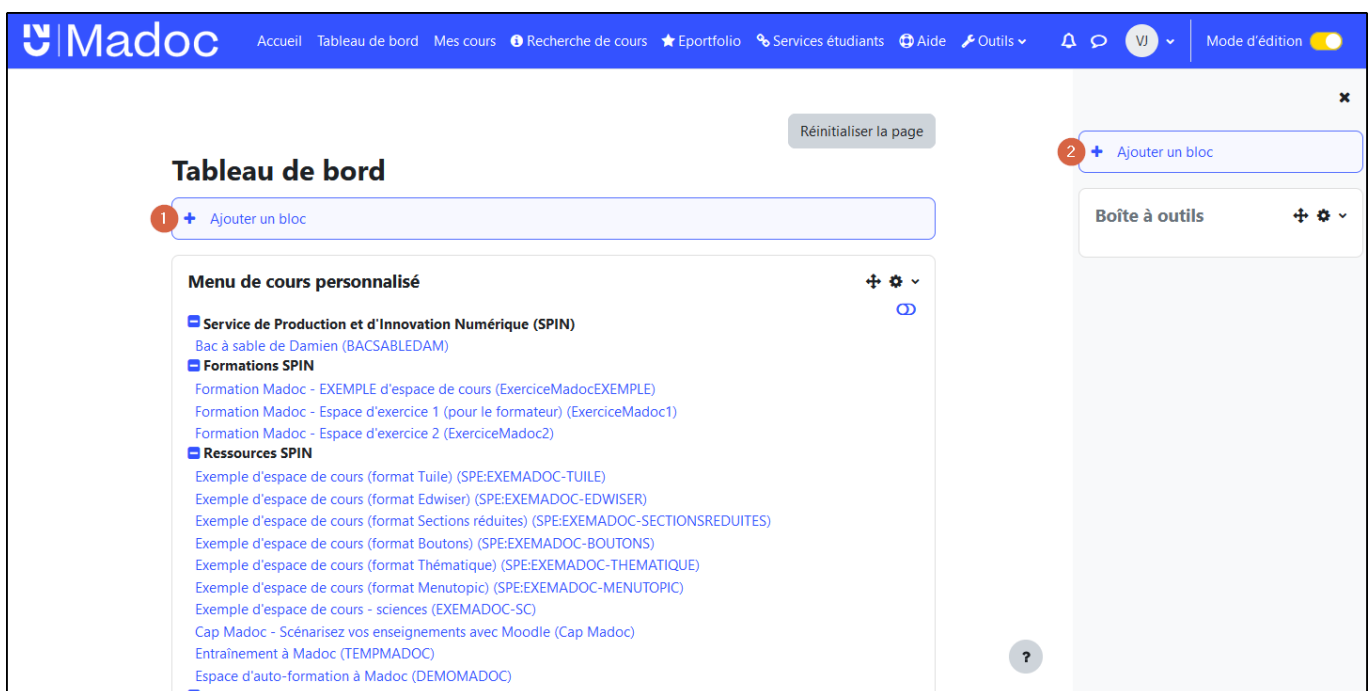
Madoc Accueil Tableau de bord Mes cours Recherche de cours Eportfolio Services étudiants Aide Outils VJ Mode d'édition

Réinitialiser la page

Tableau de bord

1 + Ajouter un bloc

Menu de cours personnalisé

Service de Production et d'Innovation Numérique (SPIN)
Bac à sable de Damien (BACSABLEDAM)
Formations SPIN
Formation Madoc - EXEMPLE d'espace de cours (ExerciceMadocEXEMPLE)
Formation Madoc - Espace d'exercice 1 (pour le formateur) (ExerciceMadoc1)
Formation Madoc - Espace d'exercice 2 (ExerciceMadoc2)
Ressources SPIN
Exemple d'espace de cours (format Tuile) (SPE:EXEMADOC-TUILE)
Exemple d'espace de cours (format Edwiser) (SPE:EXEMADOC-EDWISER)
Exemple d'espace de cours (format Sections réduites) (SPE:EXEMADOC-SECTIONSREDUITES)
Exemple d'espace de cours (format Boutons) (SPE:EXEMADOC-BOUTONS)
Exemple d'espace de cours (format Thématique) (SPE:EXEMADOC-THEMATIQUE)
Exemple d'espace de cours (format Menutopic) (SPE:EXEMADOC-MENUTOPIC)
Exemple d'espace de cours - sciences (EXEMADOC-SC)
Cap Madoc - Scénarisez vos enseignements avec Moodle (Cap Madoc)
Entraînement à Madoc (TEMPMADOC)
Espace d'auto-formation à Madoc (DEMOMADOC)

2 + Ajouter un bloc

Boîte à outils

?